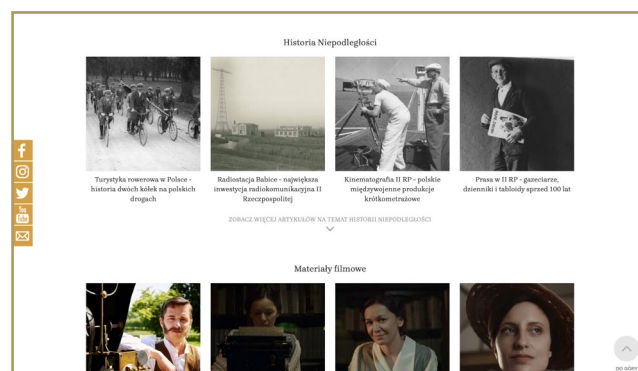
Historia Niepodległości

Turystyka rowerowa w Polsce - historia dwóch kółek na polskich drogach

Radiostacja Babice - największa inwestycja radiokomunikacyjna II Rzeczpospolitej

Kinematografia II RP - polskie międzywojenne produkcje krótkometrażowe

Prasa w II RP - gazeciarze, dzienniki i tabloidy sprzed 100 lat

ZOBACZ WIĘCEJ ARTYKUŁÓW NA TEMAT HISTORII NIEPODLEGŁOŚCI

Materiały filmowe

DO GÓRY